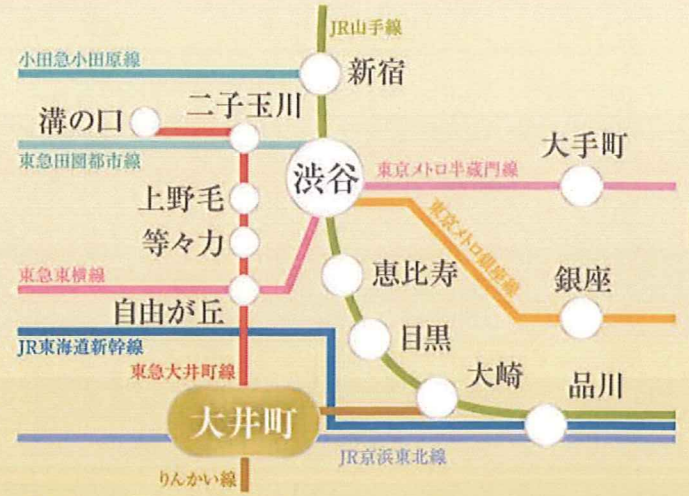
JR山手線

小田急小田原線

新宿

二子玉川

溝の口

東急田園都市線

大手町

東京メトロ半蔵門線

渋谷

東京メトロ銀座線

上野毛

等々力

東急東横線

恵比寿

銀座

自由が丘

目黒

JR東海道新幹線

東急大井町線

大崎

品川

大井町

JR京浜東北線

りんかい線